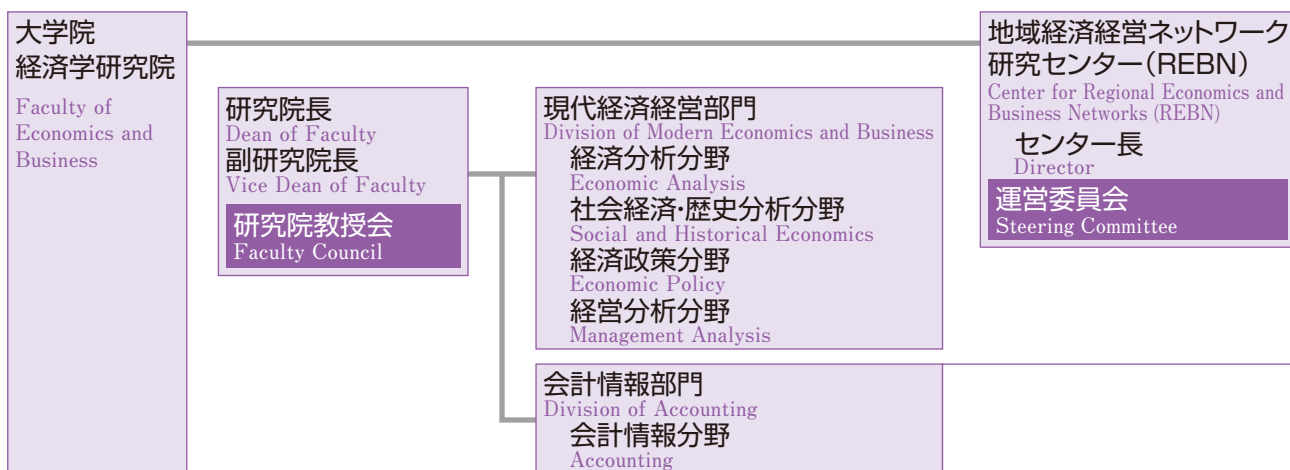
大学院
経済学研究院
Faculty of Economics and Business

研究院長
Dean of Faculty
副研究院長
Vice Dean of Faculty
研究院教授会
Faculty Council

現代経済経営部門
Division of Modern Economics and Business
経済分析分野
Economic Analysis
社会経済･歴史分析分野
Social and Historical Economics
経済政策分野
Economic Policy
経営分析分野
Management Analysis

会計情報部門
Division of Accounting
会計情報分野
Accounting

地域経済経営ネットワーク研究センター(REBN)
Center for Regional Economics and Business Networks (REBN)
センター長
Director
運営委員会
Steering Committee